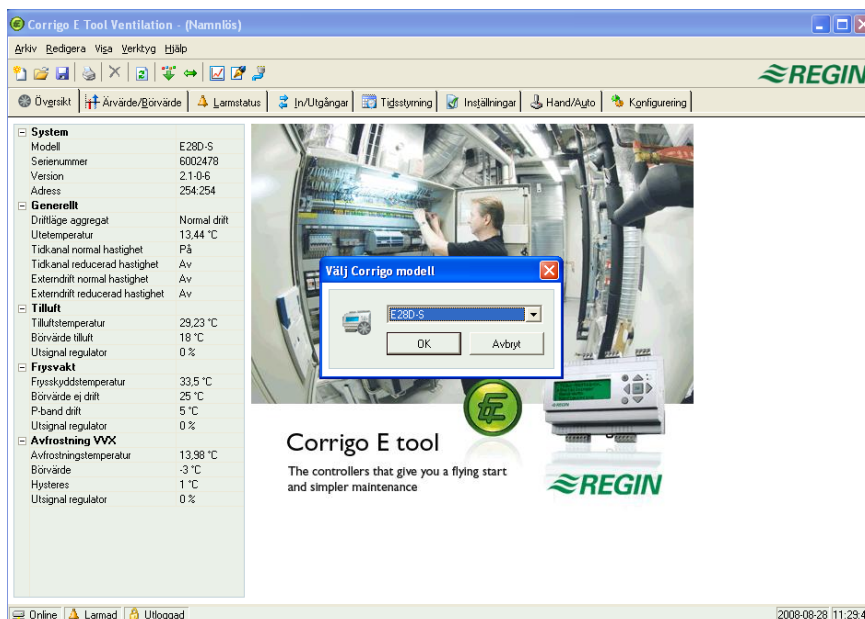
Corrigo E Tool Ventilation - (Namnlös)

Arkiv Redigera Visa Verktyg Hjälp

REGIN

Översikt | Ärvärde/Börvärde | Larmstatus | In/Utgångar | Tidsstyrning | Inställningar | Hand/Auto | Konfigurering

| System | |
|---|---|
| Modell | E28D-S |
| Serienummer | 6002478 |
| Version | 2.1-0-6 |
| Adress | 254:254 |
| **Generellt** | |
| Driftläge aggregat | Normal drift |
| Utetemperatur | 13,44 °C |
| Tidkanal normal hastighet | På |
| Tidkanal reducerad hastighet | Av |
| Externdrift normal hastighet | Av |
| Externdrift reducerad hastighet | Av |
| **Tilluft** | |
| Tilluftstemperatur | 29,23 °C |
| Börvärde tilluft | 18 °C |
| Utsignal regulator | 0 % |
| **Frysvakt** | |
| Frysskyddstemperatur | 33,5 °C |
| Börvärde ej drift | 25 °C |
| P-band drift | 5 °C |
| Utsignal regulator | 0 % |
| **Avfrostning VVX** | |
| Avfrostningstemperatur | 13,98 °C |
| Börvärde | -3 °C |
| Hysteres | 1 °C |
| Utsignal regulator | 0 % |

Välj Corrigo modell

E28D-S

OK Avbryt

Corrigo E tool

The controllers that give you a flying start and simpler maintenance

REGIN

Online | Larmad | Utloggad

2008-08-28 11:29:4